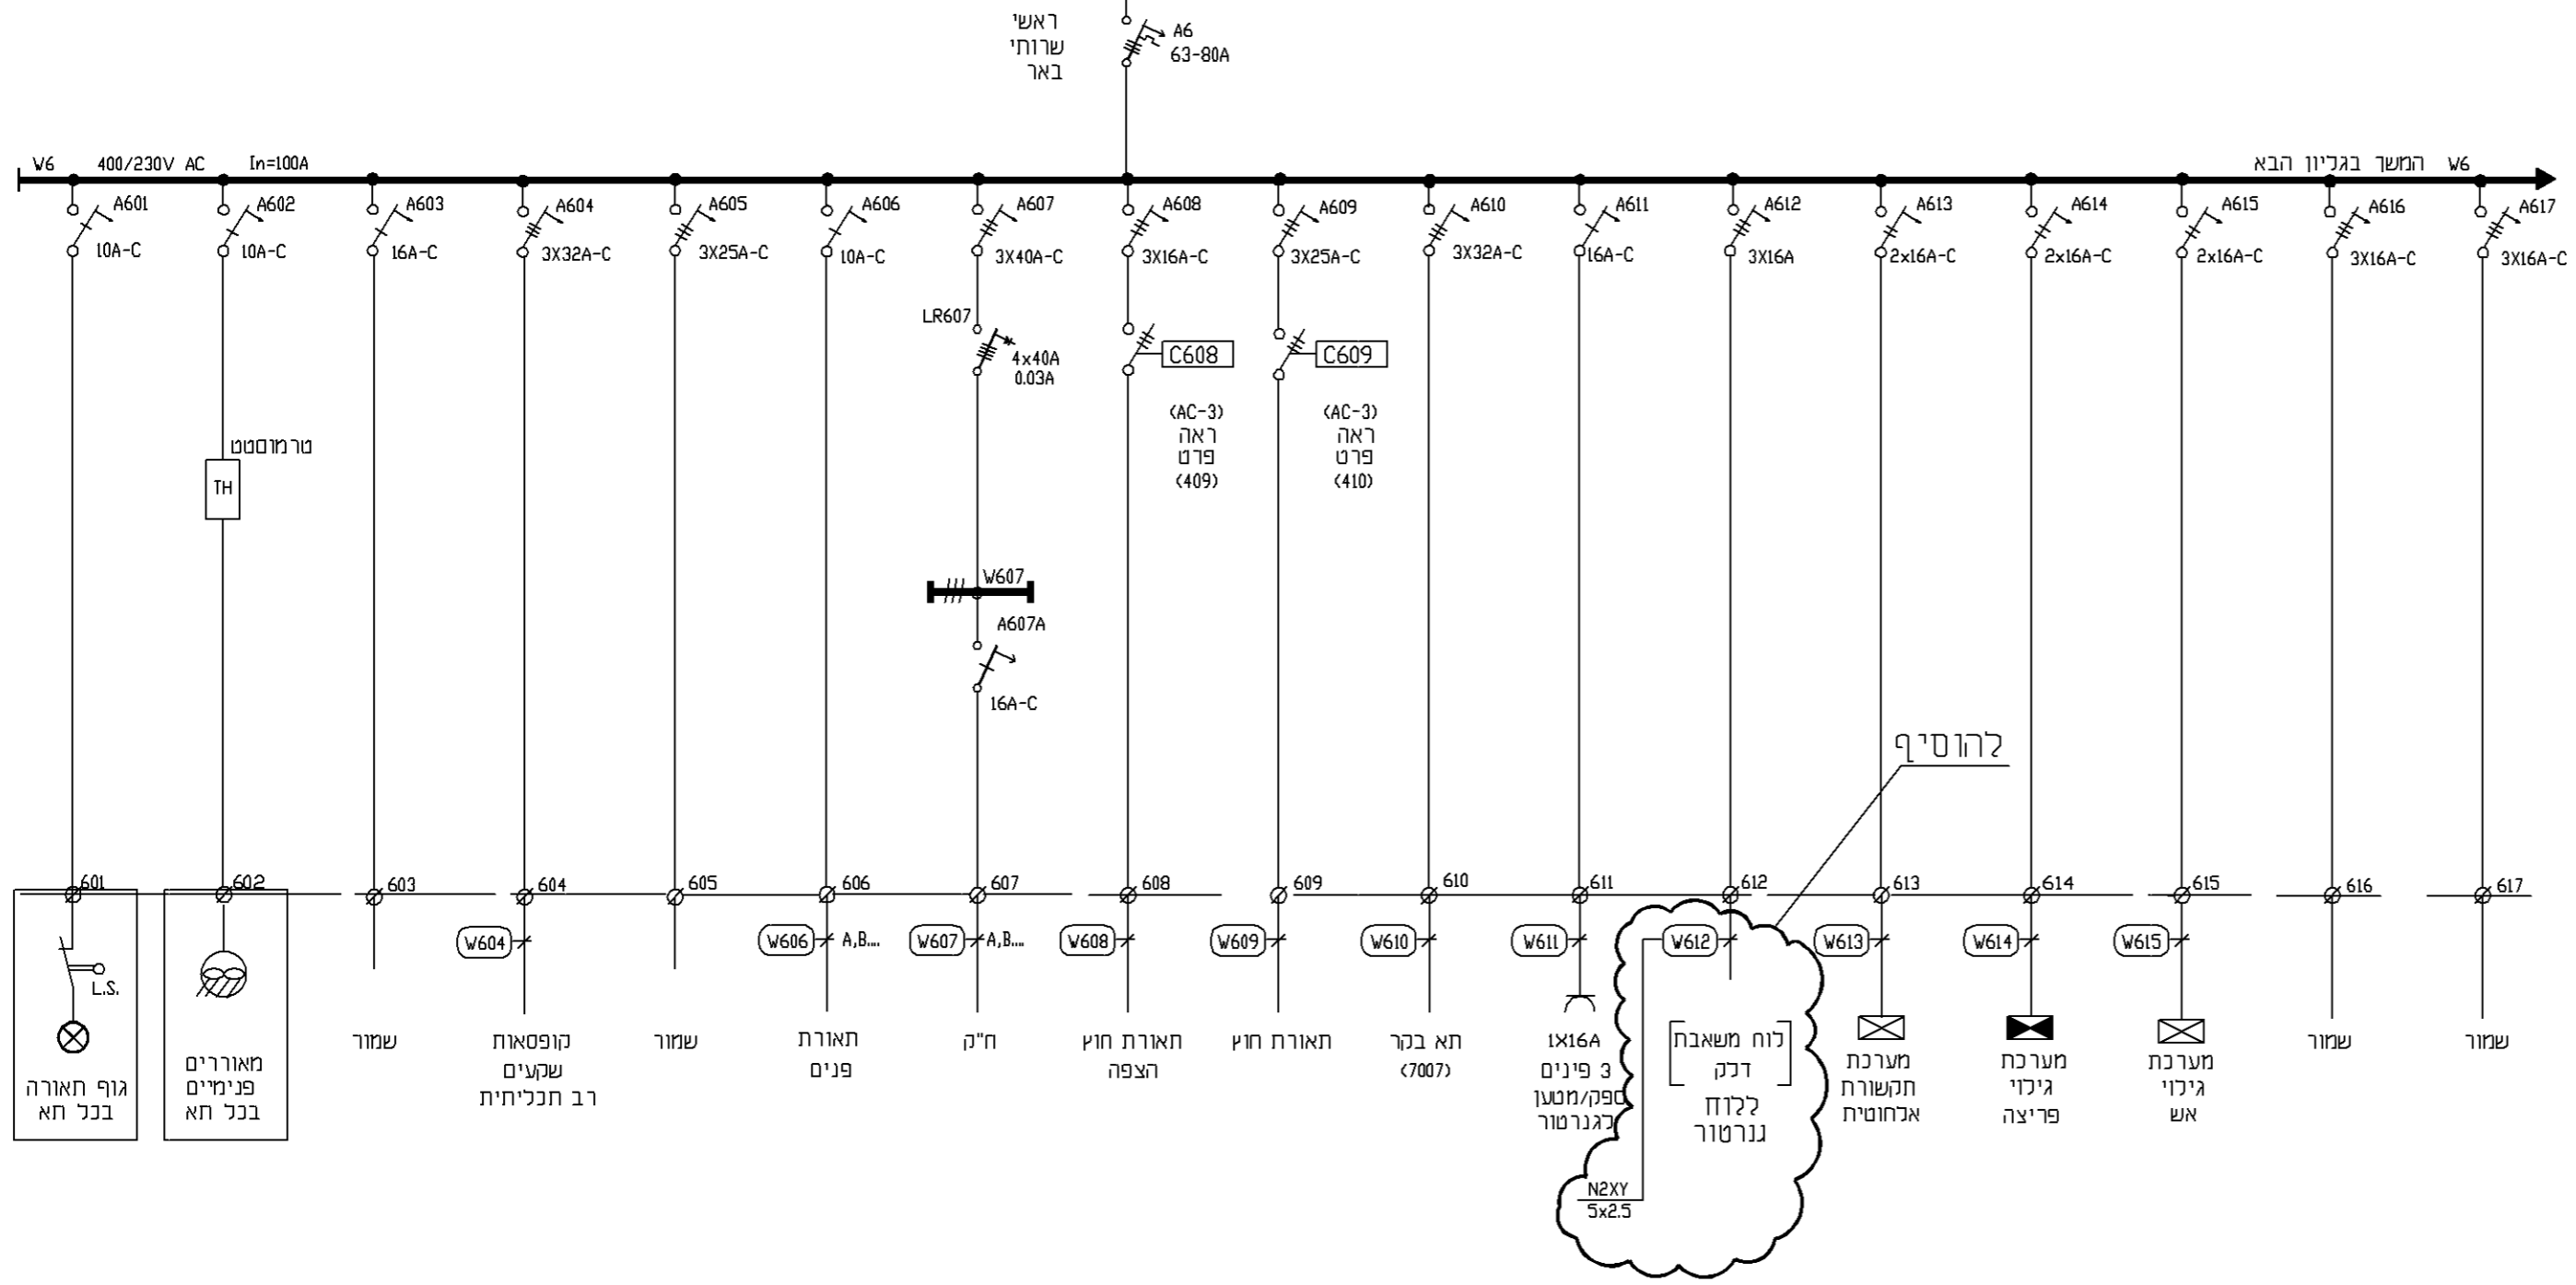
ראשי
שרותי
באר

A6
63-80A

W6 400/230V AC In=100A

המשך בגליון הבא W6

A601 10A-C
A602 10A-C
A603 16A-C
A604 3X32A-C
A605 3X25A-C
A606 10A-C
A607 3X40A-C
A608 3X16A-C
A609 3X25A-C
A610 3X32A-C
A611 16A-C
A612 3X16A
A613 2x16A-C
A614 2x16A-C
A615 2x16A-C
A616 3X16A-C
A617 3X16A-C

LR607
4x40A
0.03A

C608
C609

(AC-3)
ראה
פרט
(409)

(AC-3)
ראה
פרט
(410)

טרמוסטט
TH

W607
A607A
16A-C

להוסיף

601 602 603 604 605 606 607 608 609 610 611 612 613 614 615 616 617

W604 W606 A,B... W607 A,B... W608 W609 W610 W611 W612 W613 W614 W615

L.S.

גוף תאורה
בכל תא

מאוררים
פנימיים
בכל תא

שמור

קופסאות
שקעים
רב תכליתית

שמור

תאורת
פנים

ח"ק

תאורת חוץ
הצפה

תאורת חוץ

תא בקר
(7007)

1X16A
3 פינים
ספק/מטען
לגנרטור

N2XY
5x2.5

לוח משאבת
דלק
ללוח
גנרטור

מערכת
תקשורת
אלחוטית

מערכת
גילוי
פריצה

מערכת
גילוי
אש

שמור

שמור